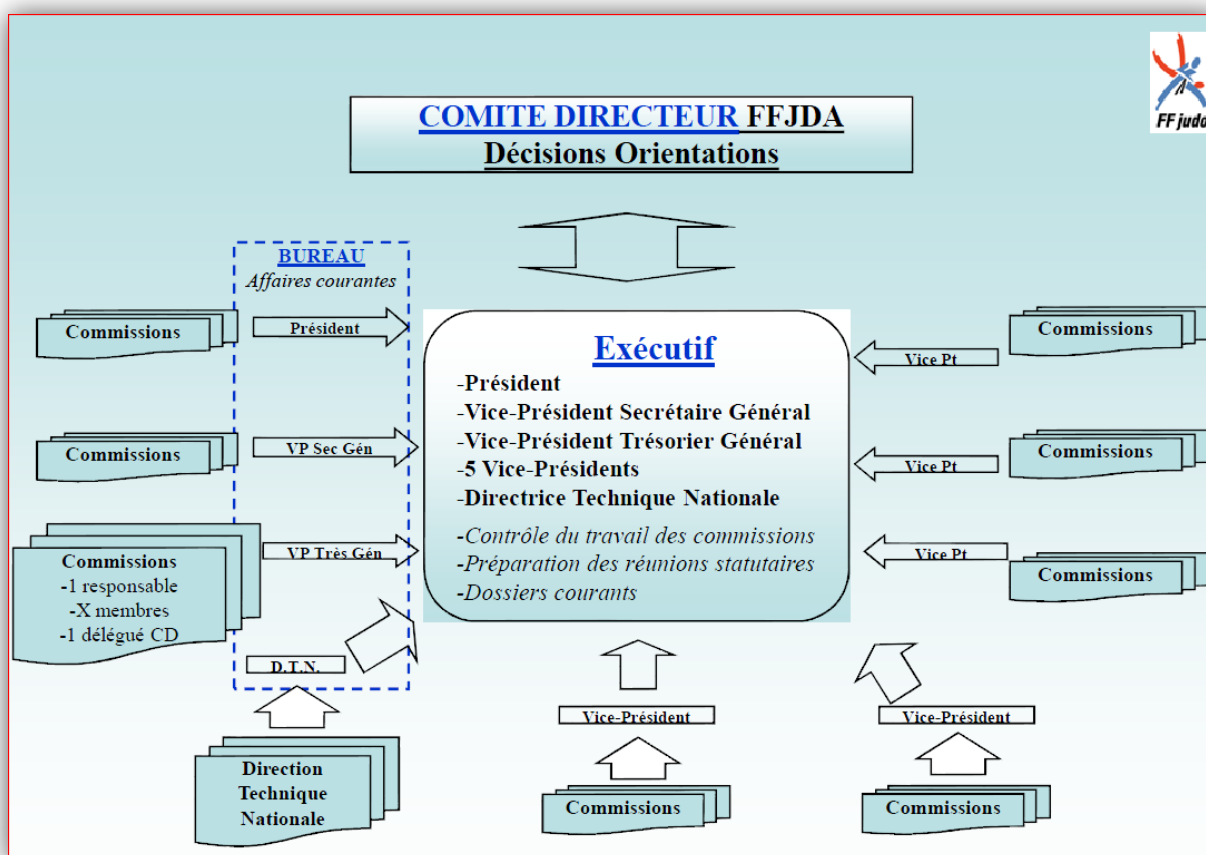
FF judo

COMITE DIRECTEUR FFJDA
Décisions Orientations

BUREAU
Affaires courantes

Commissions
Président

Commissions
VP Sec Gén

Commissions
-1 responsable
-X membres
-1 délégué CD
VP Très Gén

D.T.N.

Exécutif
-Président
-Vice-Président Secrétaire Général
-Vice-Président Trésorier Général
-5 Vice-Présidents
-Directrice Technique Nationale
-Contrôle du travail des commissions
-Préparation des réunions statutaires
-Dossiers courants

Commissions
Vice Pt

Commissions
Vice Pt

Vice Pt
Commissions

Direction Technique Nationale

Vice-Président
Commissions

Vice-Président
Commissions